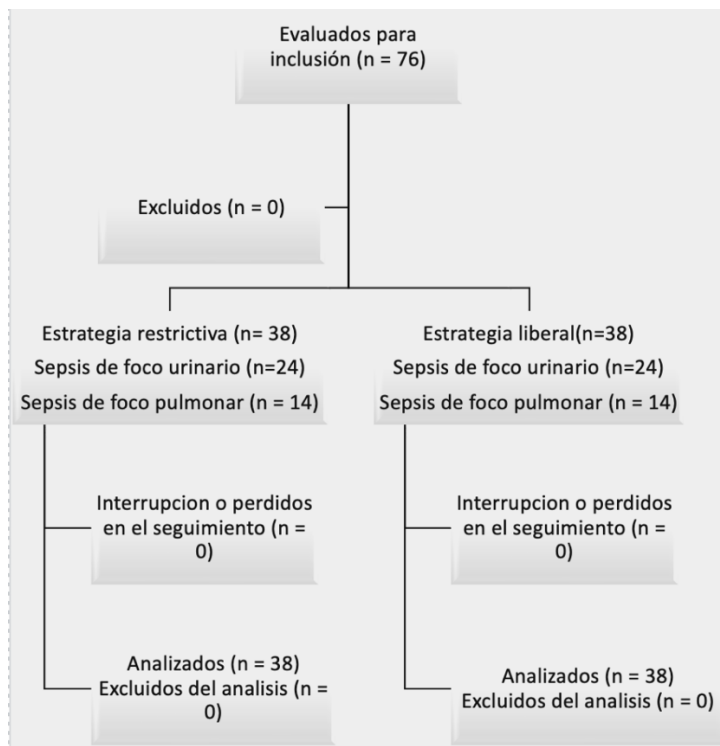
Evaluados para inclusión (n = 76)

Excluidos (n = 0)

Estrategia restrictiva (n= 38)
Sepsis de foco urinario (n=24)
Sepsis de foco pulmonar (n = 14)

Estrategia liberal(n=38)
Sepsis de foco urinario (n=24)
Sepsis de foco pulmonar (n = 14)

Interrupcion o perdidos en el seguimiento (n = 0)

Interrupcion o perdidos en el seguimiento (n = 0)

Analizados (n = 38)
Excluidos del analisis (n = 0)

Analizados (n = 38)
Excluidos del analisis (n = 0)